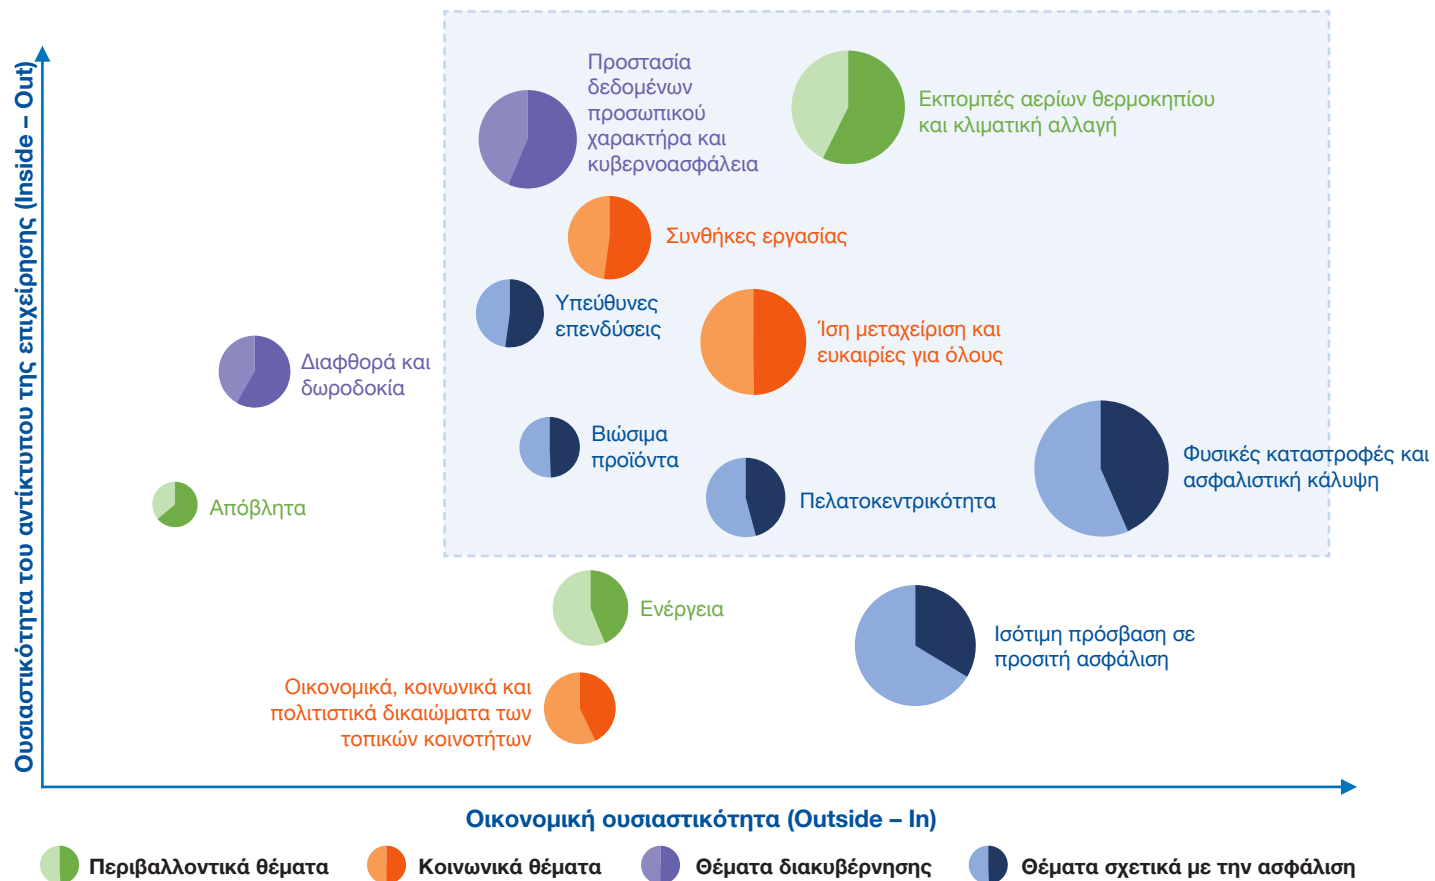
Ουσιαστικότητα του αντίκτυπου της επιχείρησης (Inside – Out)

Προστασία δεδομένων προσωπικού χαρακτήρα και κυβερνοασφάλεια

Εκπομπές αερίων θερμοκηπίου και κλιματική αλλαγή

Συνθήκες εργασίας

Υπεύθυνες επενδύσεις

Ίση μεταχείριση και ευκαιρίες για όλους

Διαφθορά και δωροδοκία

Βιώσιμα προϊόντα

Φυσικές καταστροφές και ασφαλιστική κάλυψη

Πελατοκεντρικότητα

Απόβλητα

Ενέργεια

Ισότιμη πρόσβαση σε προσιτή ασφάλιση

Οικονομικά, κοινωνικά και πολιτιστικά δικαιώματα των τοπικών κοινοτήτων

Οικονομική ουσιαστικότητα (Outside – In)

Περιβαλλοντικά θέματα Κοινωνικά θέματα Θέματα διακυβέρνησης Θέματα σχετικά με την ασφάλιση